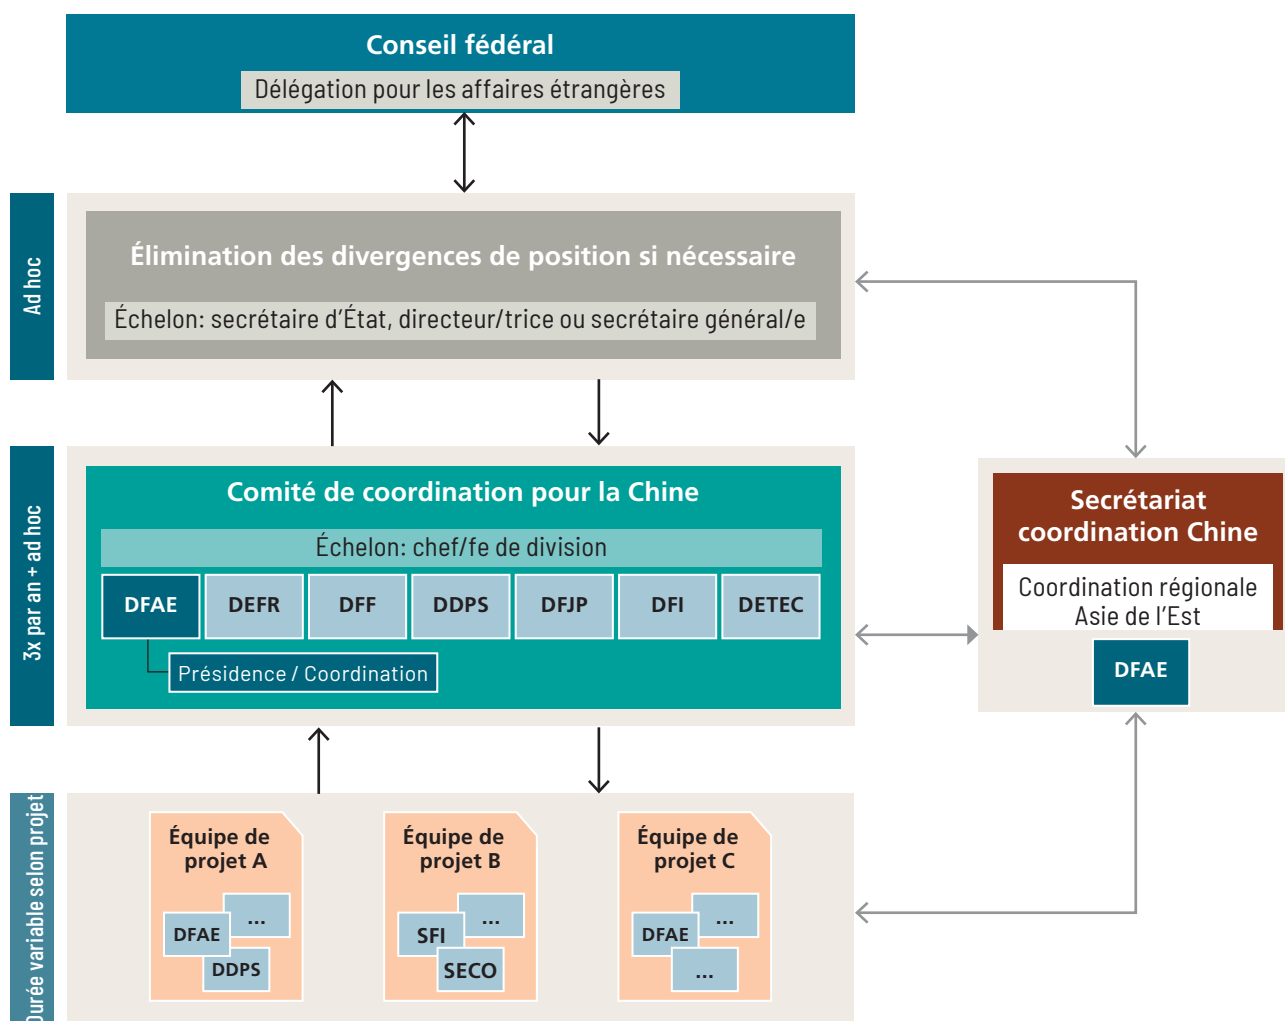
Conseil fédéral
Délégation pour les affaires étrangères

Ad hoc

Élimination des divergences de position si nécessaire
Échelon: secrétaire d'État, directeur/trice ou secrétaire général/e

3x par an + ad hoc

Comité de coordination pour la Chine
Échelon: chef/fe de division

| DFAE | DEFR | DFF | DDPS | DFJP | DFI | DETEC |
|---|---|---|---|---|---|---|

Présidence / Coordination

Secrétariat coordination Chine
Coordination régionale Asie de l'Est
DFAE

Durée variable selon projet

Équipe de projet A
...
DFAE
DDPS

Équipe de projet B
...
SFI
SECO

Équipe de projet C
...
DFAE
...